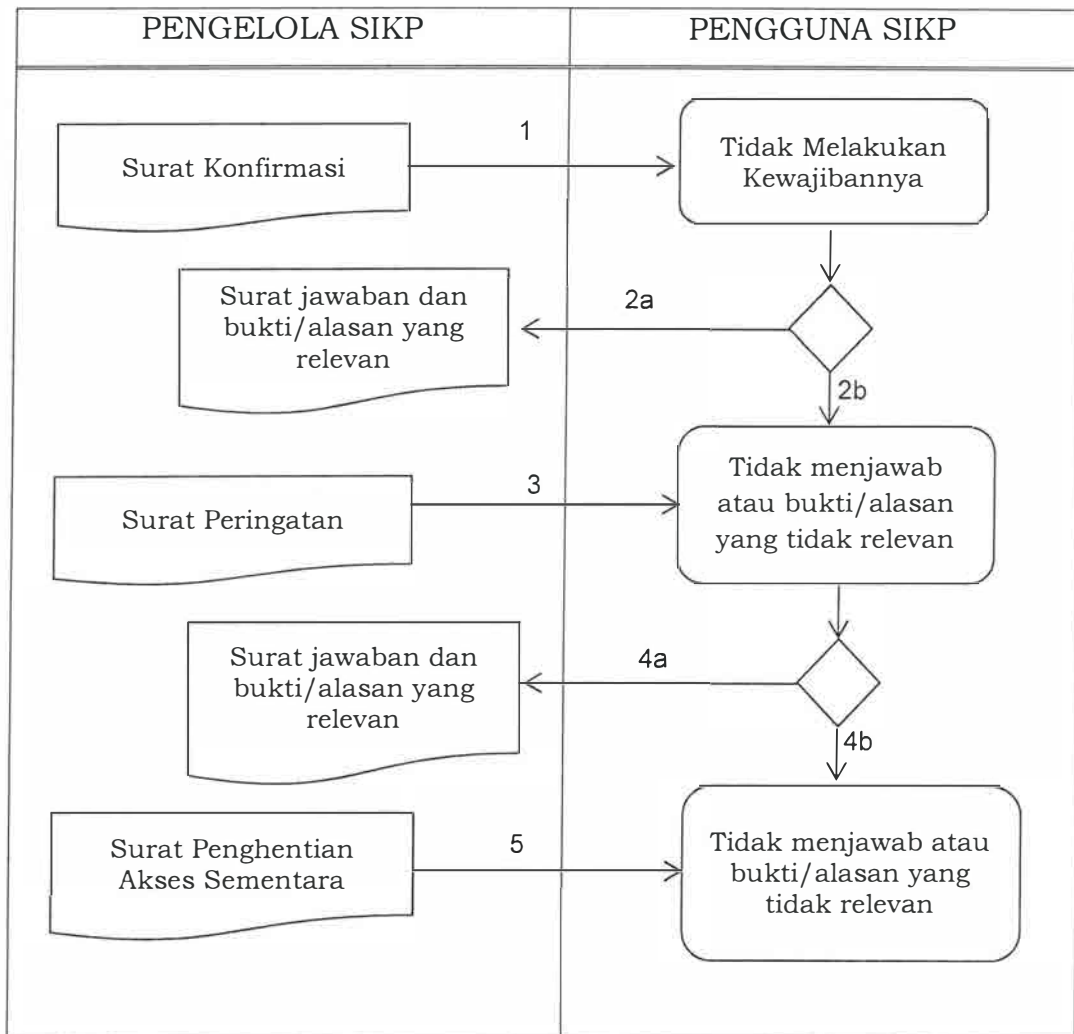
PENGELOLA SIKP

PENGGUNA SIKP

Surat Konfirmasi

1

Tidak Melakukan Kewajibannya

Surat jawaban dan bukti/alasan yang relevan

2a

2b

Surat Peringatan

3

Tidak menjawab atau bukti/alasan yang tidak relevan

Surat jawaban dan bukti/alasan yang relevan

4a

4b

Surat Penghentian Akses Sementara

5

Tidak menjawab atau bukti/alasan yang tidak relevan